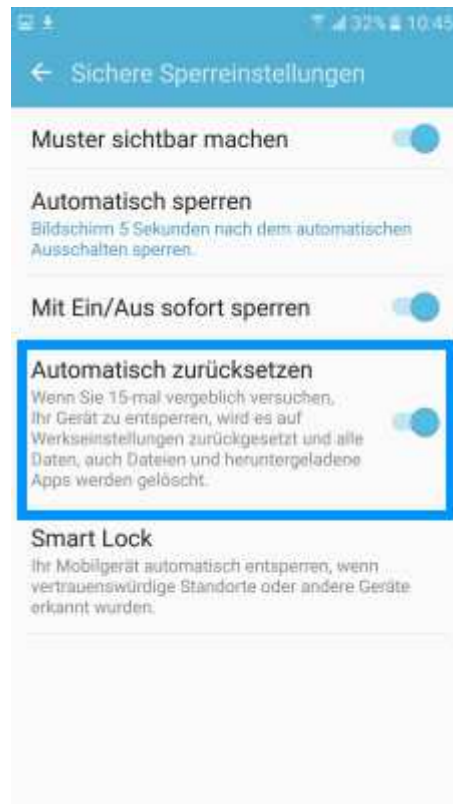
32% 10:45

← Sichere Sperreinstellungen

Muster sichtbar machen

Automatisch sperren
Bildschirm 5 Sekunden nach dem automatischen Ausschalten sperren.

Mit Ein/Aus sofort sperren

Automatisch zurücksetzen
Wenn Sie 15-mal vergeblich versuchen, Ihr Gerät zu entsperren, wird es auf Werkseinstellungen zurückgesetzt und alle Daten, auch Dateien und heruntergeladene Apps werden gelöscht.

Smart Lock
Ihr Mobilgerät automatisch entsperren, wenn vertrauenswürdige Standorte oder andere Geräte erkannt wurden.